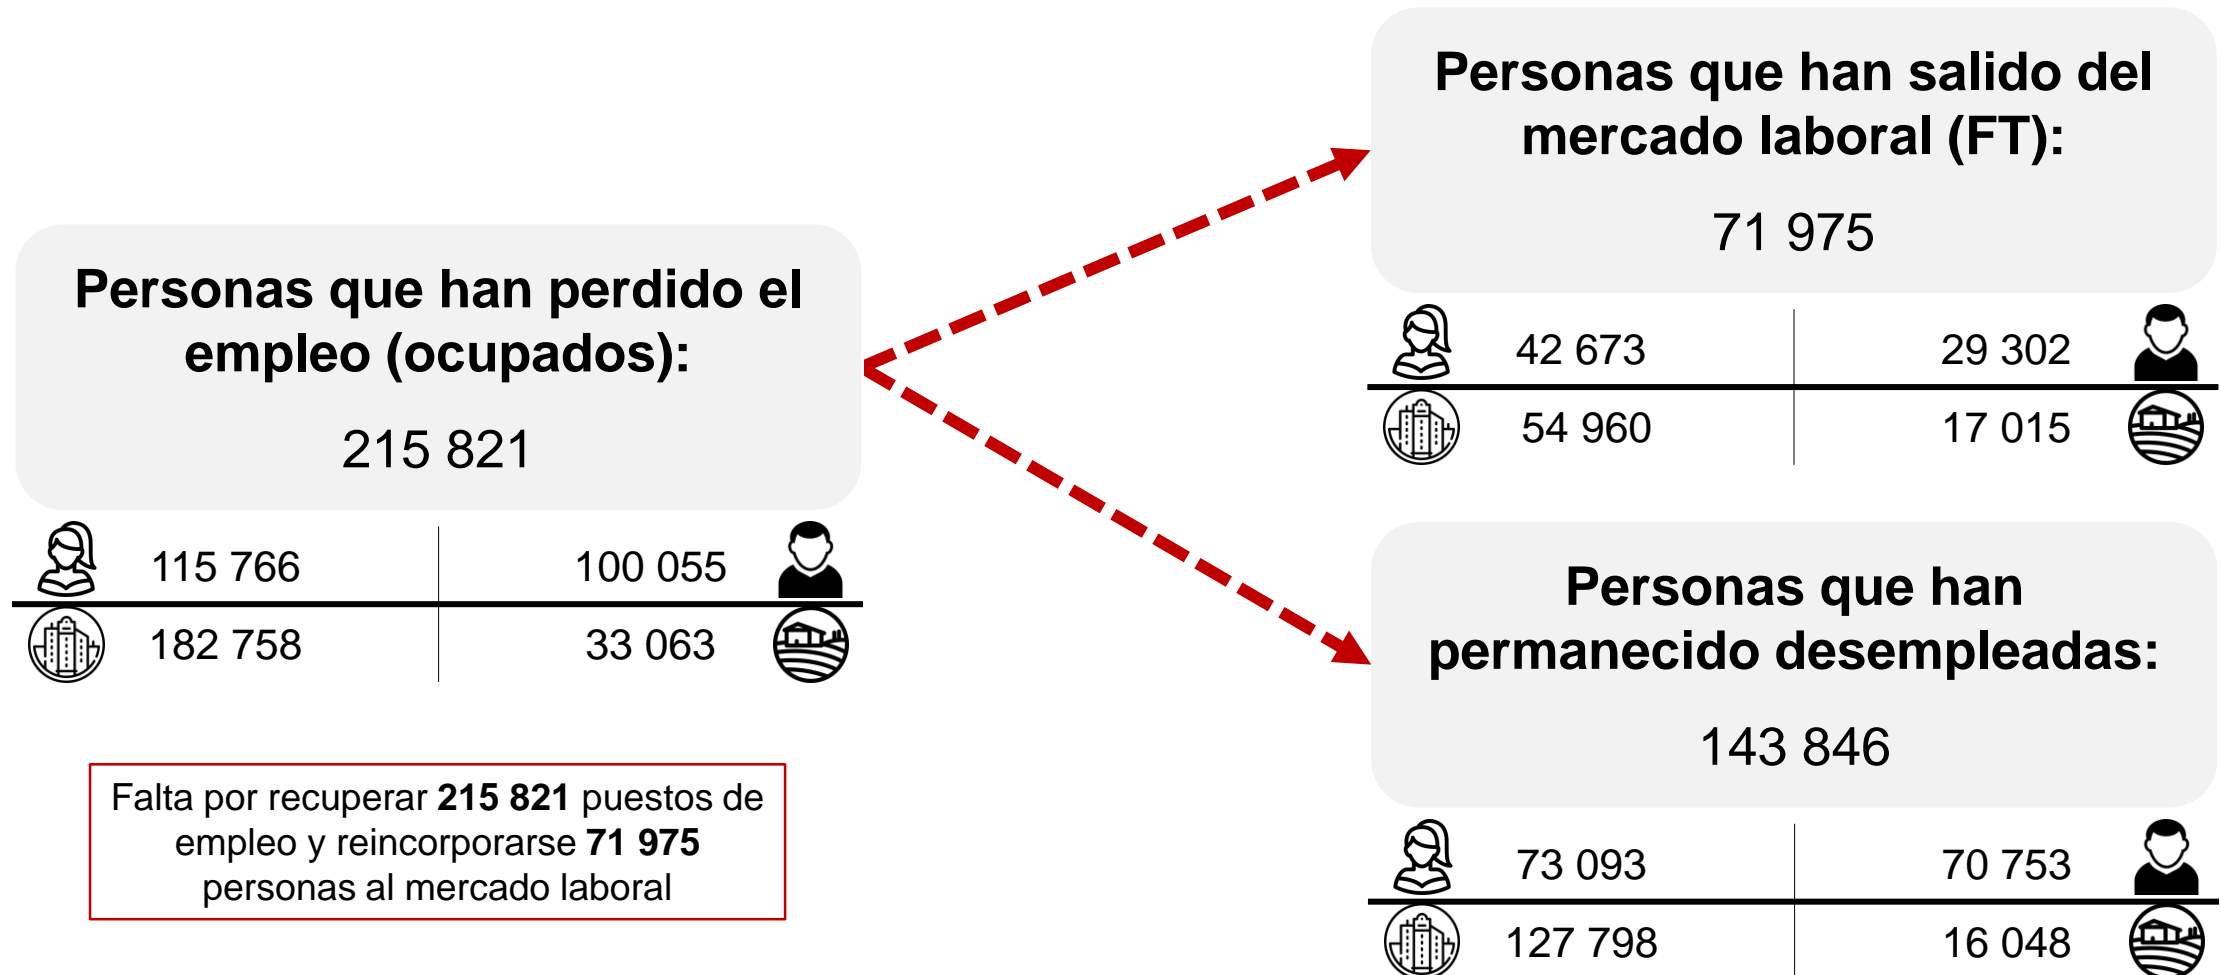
Personas que han perdido el empleo (ocupados):

215 821

| 115 766 | 100 055 |
|---|---|
| 182 758 | 33 063 |

Falta por recuperar **215 821** puestos de empleo y reincorporarse **71 975** personas al mercado laboral

Personas que han salido del mercado laboral (FT):

71 975

| 42 673 | 29 302 |
|---|---|
| 54 960 | 17 015 |

Personas que han permanecido desempleadas:

143 846

| 73 093 | 70 753 |
|---|---|
| 127 798 | 16 048 |